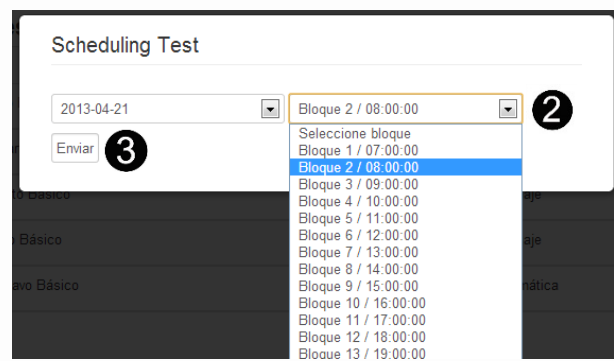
Scheduling Test

2013-04-21

Bloque 2 / 08:00:00

2

Enviar

3

Seleccione bloque
Bloque 1 / 07:00:00
Bloque 2 / 08:00:00
Bloque 3 / 09:00:00
Bloque 4 / 10:00:00
Bloque 5 / 11:00:00
Bloque 6 / 12:00:00
Bloque 7 / 13:00:00
Bloque 8 / 14:00:00
Bloque 9 / 15:00:00
Bloque 10 / 16:00:00
Bloque 11 / 17:00:00
Bloque 12 / 18:00:00
Bloque 13 / 19:00:00

to Básico
aje
Básico
aje
avo Básico
nática